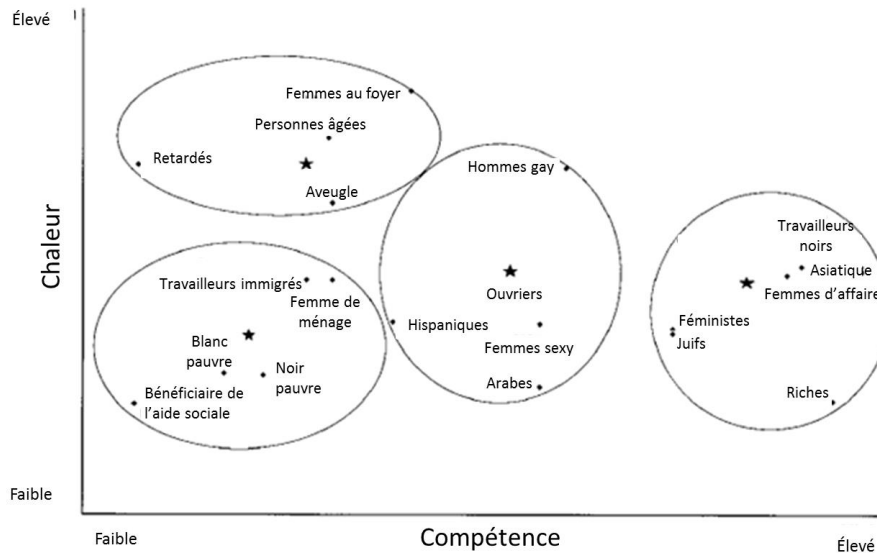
Élevé

Chaleur

Faible

Femmes au foyer
Personnes âgées
Retardés
Aveugle

Hommes gay
Ouvriers
Hispaniques
Femmes sexy
Arabes

Travailleurs immigrés
Femme de ménage
Blanc pauvre
Noir pauvre
Bénéficiaire de l'aide sociale

Travailleurs noirs
Asiatique
Femmes d'affaire
Féministes
Juifs
Riches

Faible

Compétence

Élevé